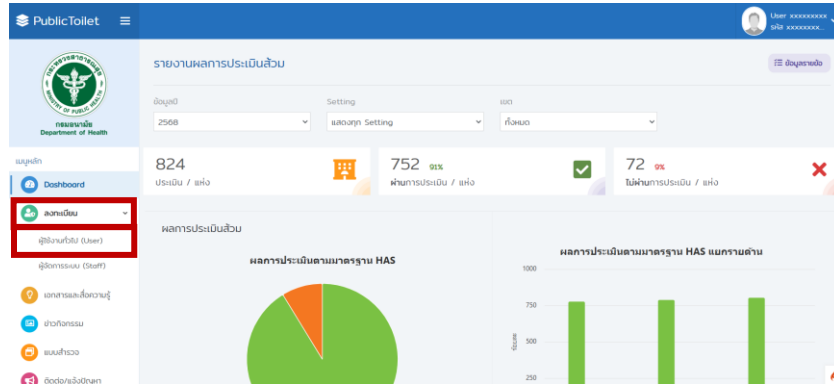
PublicToilet ≡

User xxxxxxxxx
รหัส xxxxxxxx...

กรมอนามัย
Department of Health

เมนูหลัก

Dashboard

ลงทะเบียน

ผู้ใช้งานทั่วไป (User)

ผู้ดูแลระบบ (Staff)

เอกสารและสื่อความรู้

ข่าวกิจกรรม

แบบสำรวจ

ติดต่อ/แจ้งปัญหา

รายงานผลการประเมินส้วม

ข้อมูลรายข้อ

ข้อมูลปี
2568

Setting
แสดงทุก Setting

เขต
ทั้งหมด

824
ประเมิน / แห่ง

752 91%
ผ่านการประเมิน / แห่ง

72 9%
ไม่ผ่านการประเมิน / แห่ง

ผลการประเมินส้วม

ผลการประเมินตามมาตรฐาน HAS

ผลการประเมินตามมาตรฐาน HAS แยกรายด้าน

1000
750
500
250
Score